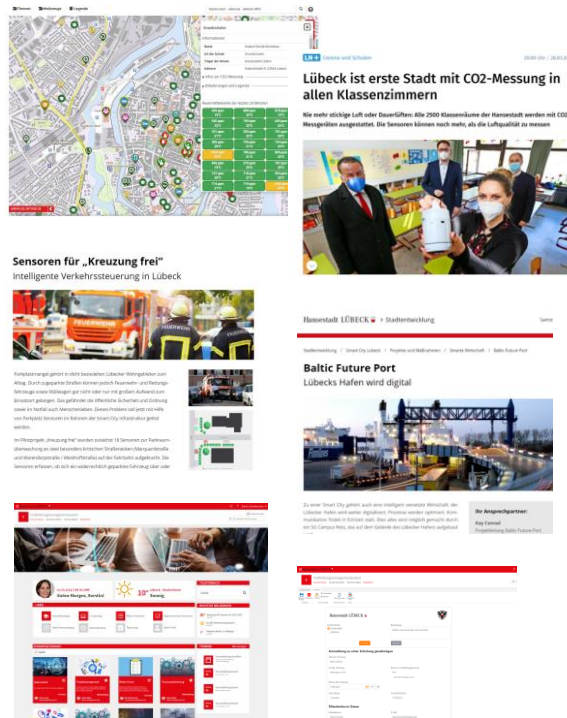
Lübeck ist erste Stadt mit CO2-Messung in allen Klassenzimmern

Nie mehr stickige Luft oder Dauerlüften: Alle 2500 Klassenräume der Hansestadt werden mit CO2-Messgeräten ausgestattet. Die Sensoren können noch mehr, als die Luftqualität zu messen

Sensoren für „Kreuzung frei"
Intelligente Verkehrssteuerung in Lübeck

Hansestadt LÜBECK › Stadtentwicklung

Baltic Future Port
Lübecks Hafen wird digital

Ihr Ansprechpartner:
Kay Conrad
Projektleitung Baltic Future Port

Guten Morgen, Benutzer!